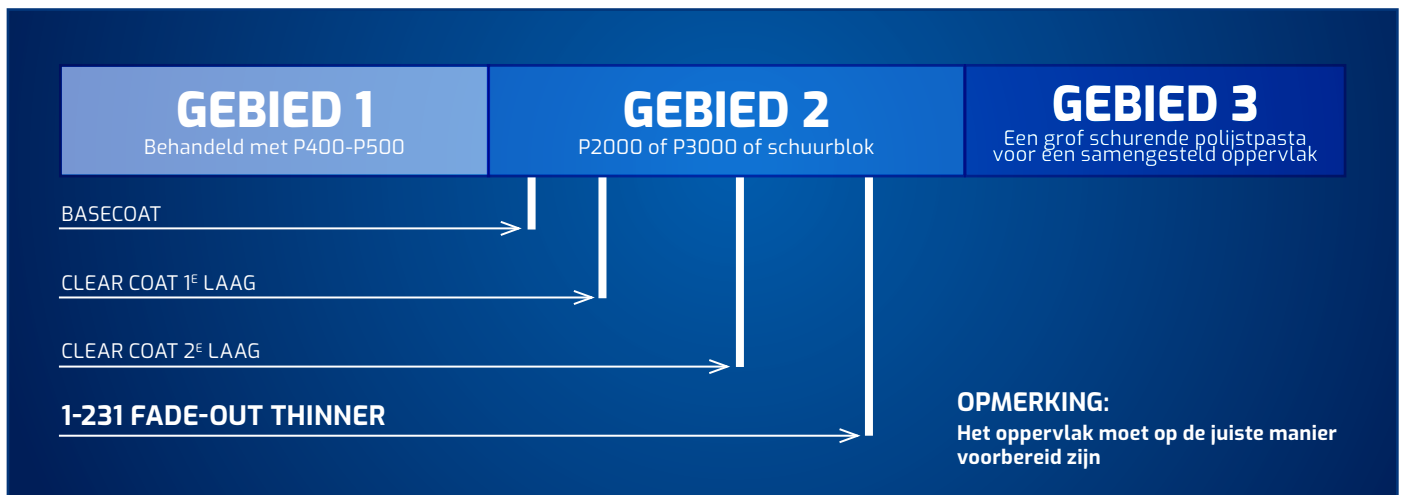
GEBIED 1
Behandeld met P400-P500

GEBIED 2
P2000 of P3000 of schuurblok

GEBIED 3
Een grof schurende polijstpasta voor een samengesteld oppervlak

BASECOAT

CLEAR COAT 1$^{E}$ LAAG

CLEAR COAT 2$^{E}$ LAAG

1-231 FADE-OUT THINNER

OPMERKING:
Het oppervlak moet op de juiste manier voorbereid zijn